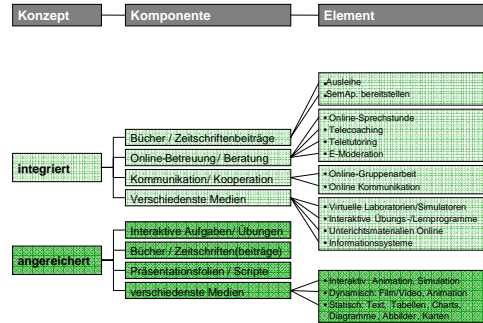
Konzept

Komponente

Element

Integriert

Bücher / Zeitschriftenbeiträge

Online-Betreuung / Beratung

Kommunikation/ Kooperation

Verschiedenste Medien

•Ausleihe
•SemAp. bereitstellen

• Online-Sprechstunde
• Telecoaching
• Teletutoring
• E-Moderation

• Online-Gruppenarbeit
• Online Kommunikation

• Virtuelle Laboratorien/Simulatoren
• Interaktive Übungs-/Lernprogramme
• Unterrichtsmaterialien Online
• Informationssysteme

angereichert

Interaktive Aufgaben/ Übungen

Bücher / Zeitschriften(beiträge)

Präsentationsfolien / Scripte

verschiedenste Medien

• Interaktiv: Animation, Simulation
• Dynamisch: Film/Video, Animation
• Statisch: Text, Tabellen, Charts, Diagramme, Abbilder, Karten